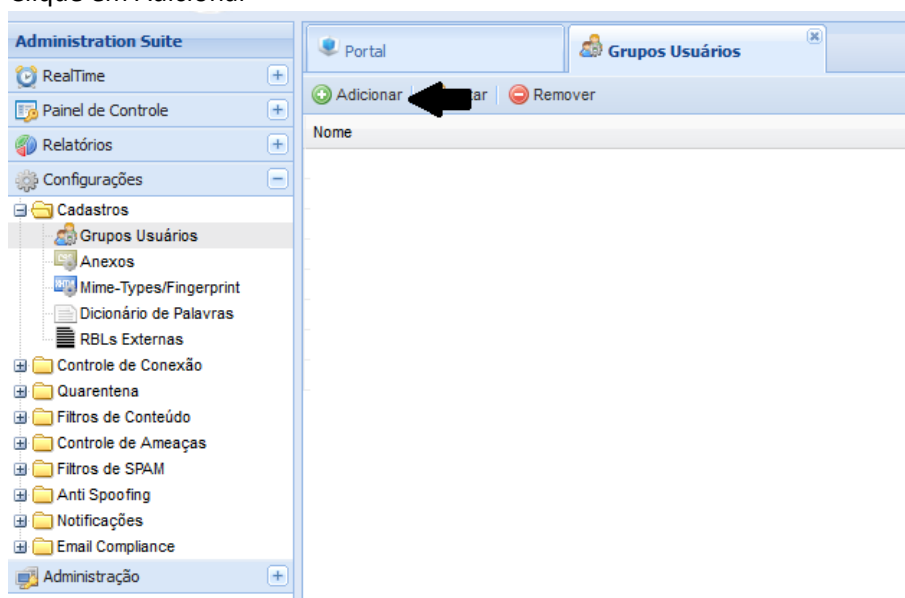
Clique em Adicionar

Administration Suite
RealTime
Painel de Controle
Relatórios
Configurações
Cadastros
Grupos Usuários
Anexos
Mime-Types/Fingerprint
Dicionário de Palavras
RBLs Externas
Controle de Conexão
Quarentena
Filtros de Conteúdo
Controle de Ameaças
Filtros de SPAM
Anti Spoofing
Notificações
Email Compliance
Administração

Portal
Grupos Usuários
Adicionar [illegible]ar Remover
Nome